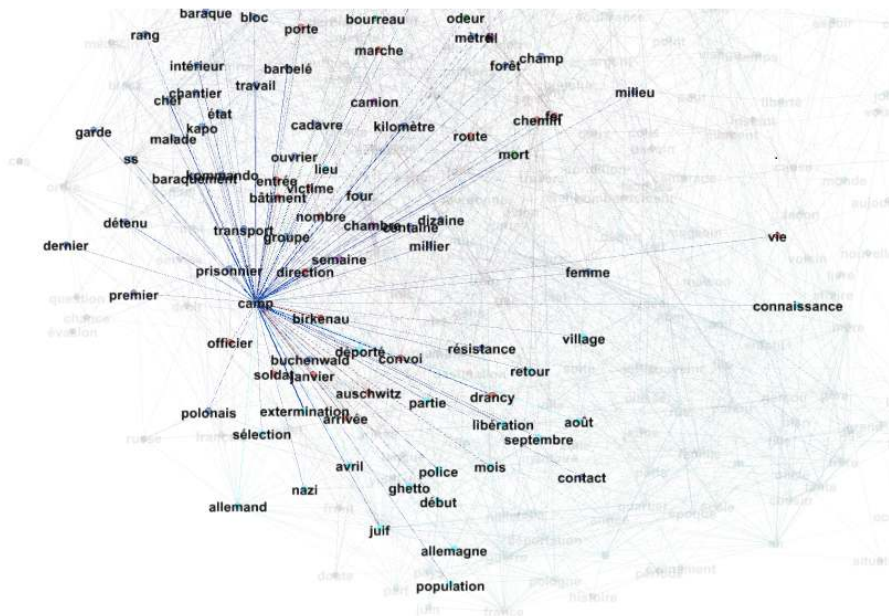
baraque bloc bourreau odeur
rang porte métro
marche forêt champ
intérieur barbelé milieu
travail
chantier
chef état camion fer
kapo cadavre kilomètre route chemin
garde malade
ss mort
ouvrier lieu
kommando
baraquement entrée victime
bâtiment four
détenu nombre dizaine
chambre centaine
transport groupe
millier vie
dernier
semaine
prisonnier direction femme
premier
camp connaissance
birkenau
officier village
déporté résistance
buchenwald convoi
soldat janvier retour
auschwitz
polonais partie drancy
extermination
arrivée août
libération
sélection septembre
avril police mois
contact
nazi ghetto
début
allemand
juif
allemagne
population